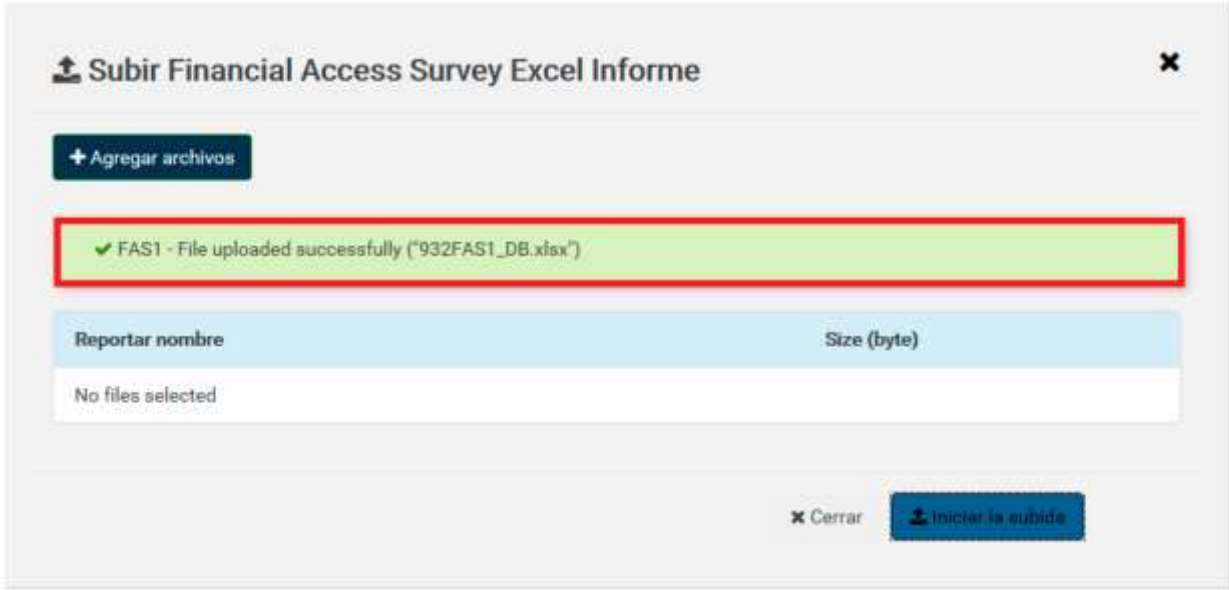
Subir Financial Access Survey Excel Informe

Agregar archivos

FAS1 - File uploaded successfully ("932FAS1_DB.xlsx")

| Reportar nombre | Size (byte) |
|---|---|
| No files selected | |

Cerrar

Iniciar la subida